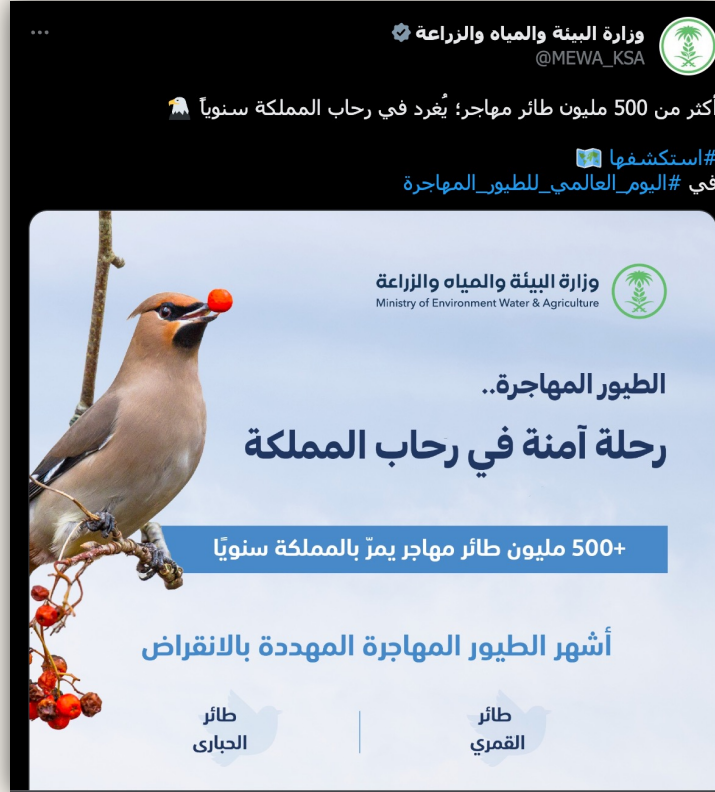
وزارة البيئة والمياه والزراعة
@MEWA_KSA

أكثر من 500 مليون طائر مهاجر؛ يُغرد في رحاب المملكة سنوياً 🦅

#استكشفها 🗺️
في #اليوم_العالمي_للطيور_المهاجرة

وزارة البيئة والمياه والزراعة
Ministry of Environment Water & Agriculture

الطيور المهاجرة..
رحلة آمنة في رحاب المملكة

+500 مليون طائر مهاجر يمرّ بالمملكة سنويًا

أشهر الطيور المهاجرة المهددة بالانقراض

طائر القمري

طائر الحبارى